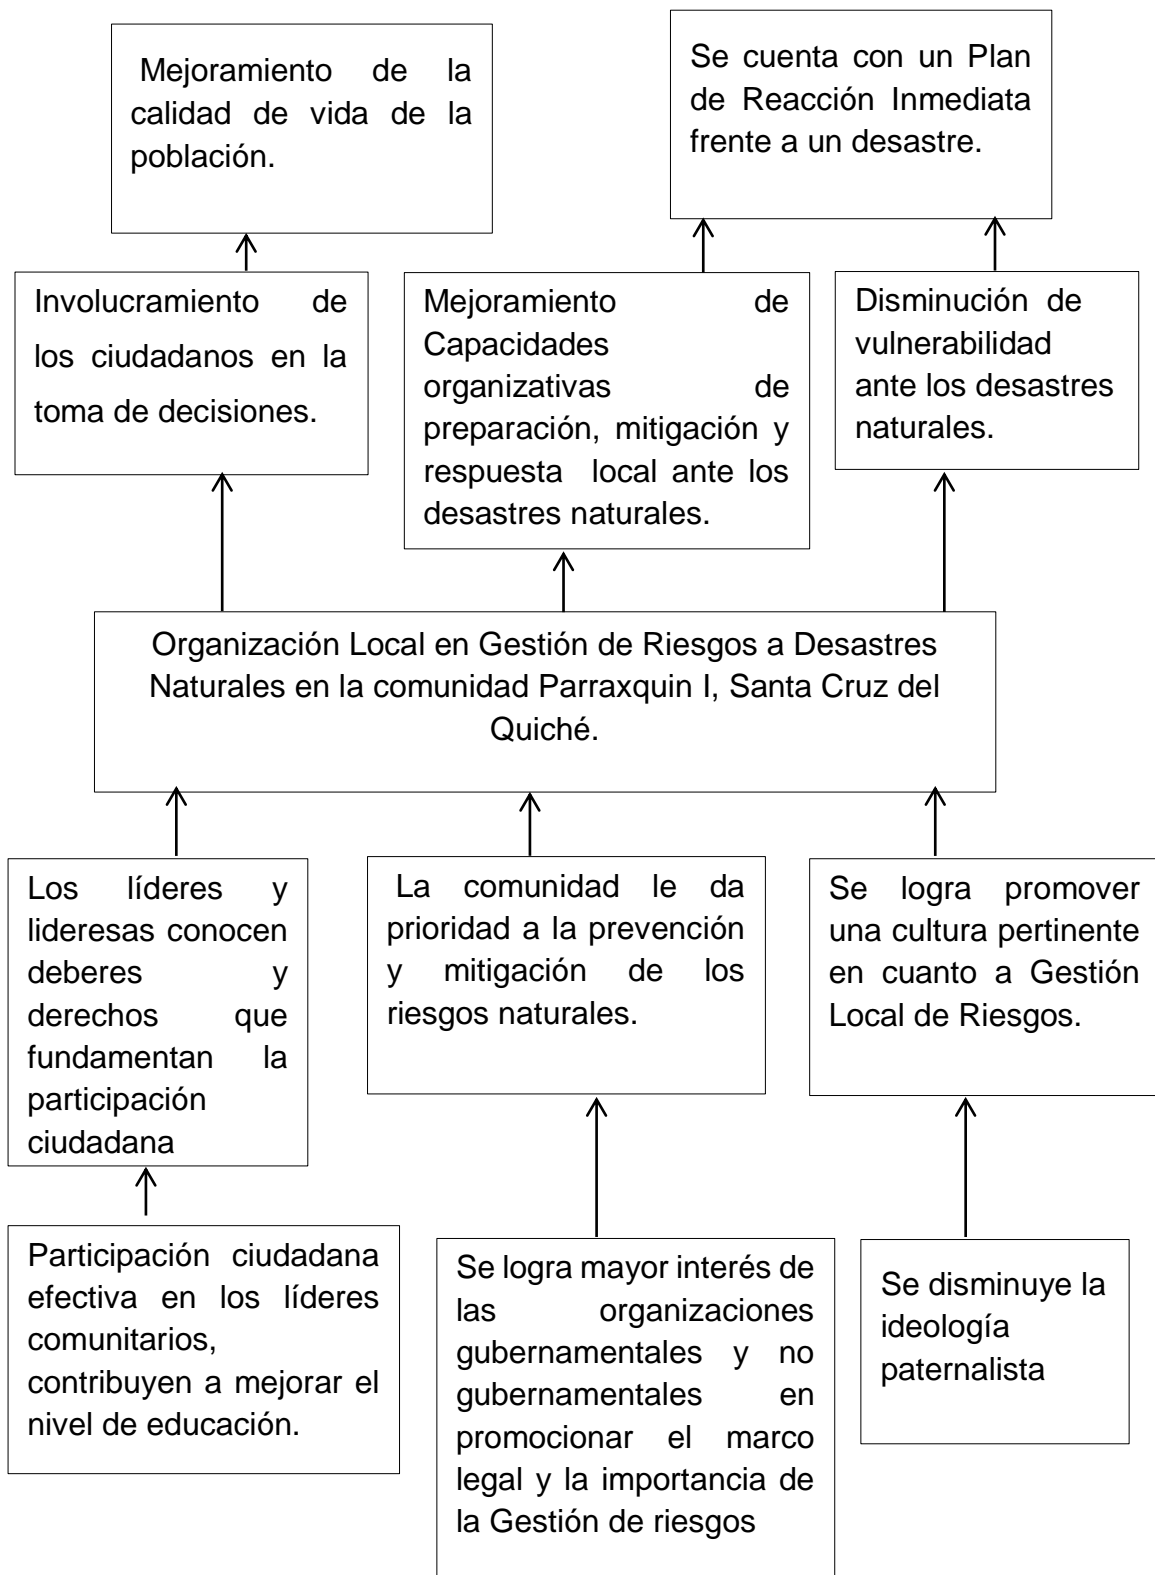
Mejoramiento de la calidad de vida de la población.

Se cuenta con un Plan de Reacción Inmediata frente a un desastre.

Involucramiento de los ciudadanos en la toma de decisiones.

Mejoramiento de Capacidades organizativas de preparación, mitigación y respuesta local ante los desastres naturales.

Disminución de vulnerabilidad ante los desastres naturales.

Organización Local en Gestión de Riesgos a Desastres Naturales en la comunidad Parraxquin I, Santa Cruz del Quiché.

Los líderes y lideresas conocen deberes y derechos que fundamentan la participación ciudadana

La comunidad le da prioridad a la prevención y mitigación de los riesgos naturales.

Se logra promover una cultura pertinente en cuanto a Gestión Local de Riesgos.

Participación ciudadana efectiva en los líderes comunitarios, contribuyen a mejorar el nivel de educación.

Se logra mayor interés de las organizaciones gubernamentales y no gubernamentales en promocionar el marco legal y la importancia de la Gestión de riesgos

Se disminuye la ideología paternalista